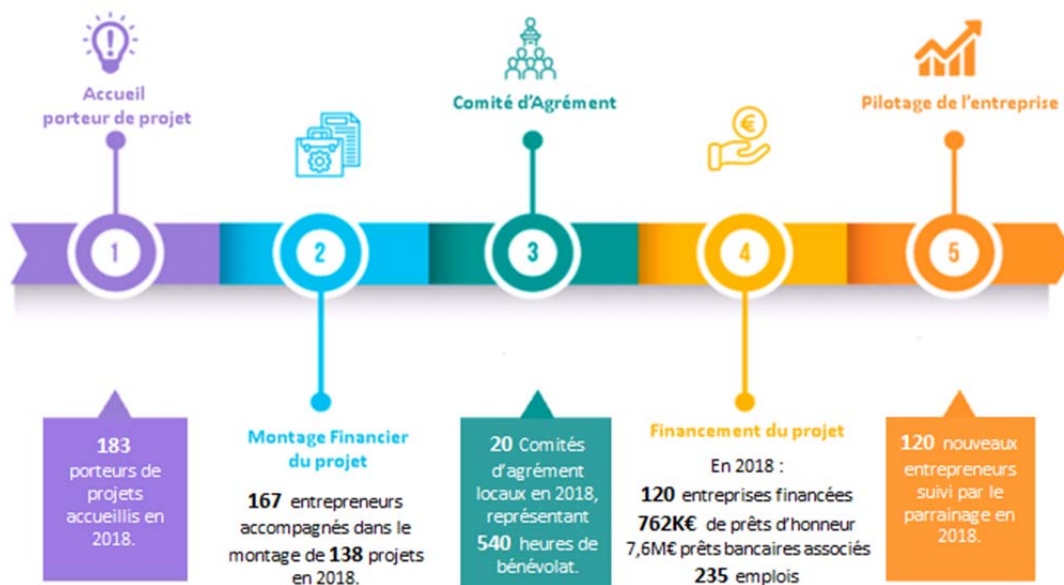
Accueil porteur de projet

Comité d'Agrément

Pilotage de l'entreprise

1

2

3

4

5

183 porteurs de projets accueillis en 2018.

Montage Financier du projet

167 entrepreneurs accompagnés dans le montage de 138 projets en 2018.

20 Comités d'agrément locaux en 2018, représentant 540 heures de bénévolat.

Financement du projet

En 2018 :
120 entreprises financées
762K€ de prêts d'honneur
7,6M€ prêts bancaires associés
235 emplois

120 nouveaux entrepreneurs suivi par le parrainage en 2018.